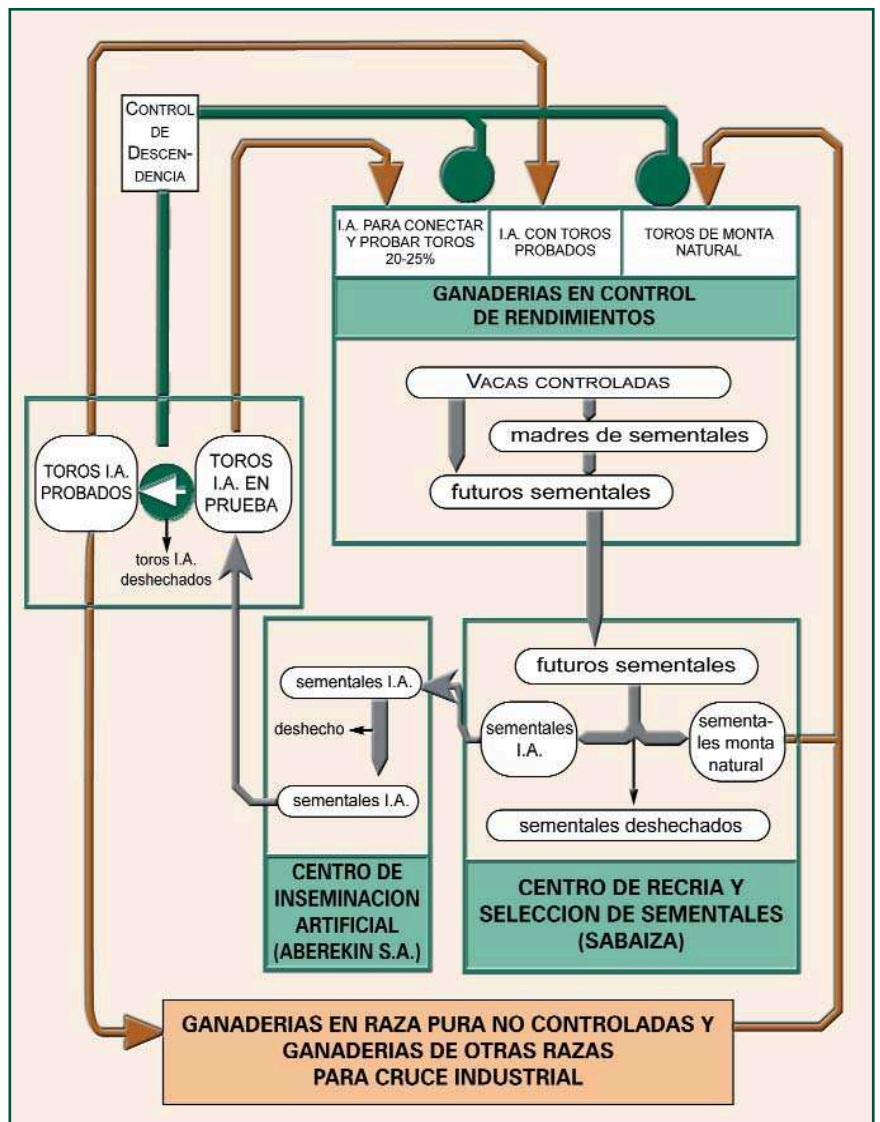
CONTROL DE DESCENDENCIA

I.A. PARA CONECTAR Y PROBAR TOROS 20-25%

I.A. CON TOROS PROBADOS

TOROS DE MONTA NATURAL

GANADERIAS EN CONTROL DE RENDIMIENTOS

VACAS CONTROLADAS

madres de sementales

futuros sementales

TOROS I.A. PROBADOS

TOROS I.A. EN PRUEBA

toros I.A. deshechados

futuros sementales

sementales I.A.

deshecho

sementales I.A.

sementales I.A.

sementales monta natural

sementales deshechados

CENTRO DE INSEMINACION ARTIFICIAL (ABEREKIN S.A.)

CENTRO DE RECRIA Y SELECCION DE SEMENTALES (SABAIZA)

GANADERIAS EN RAZA PURA NO CONTROLADAS Y GANADERIAS DE OTRAS RAZAS PARA CRUCE INDUSTRIAL